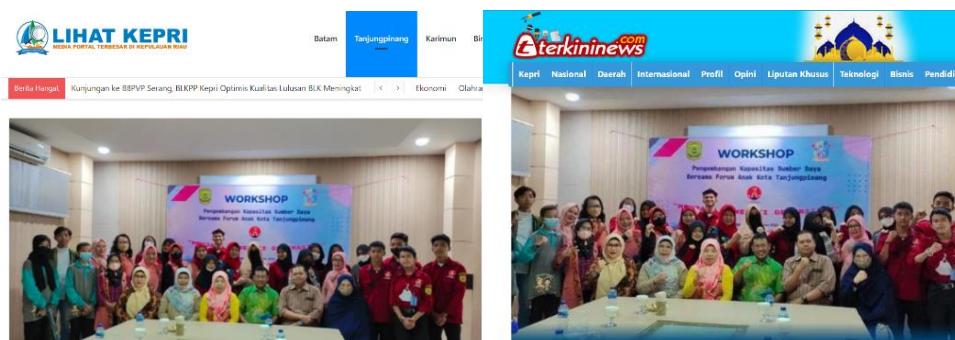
LIHAT KEPRI
MEDIA PORTAL TERBESAR DI KEPULAUAN RIAU

Batam Tanjungpinang Karimun Bi

Berita Hangat Kunjungan ke BBPVP Serang, BLKPP Kepri Optimis Kualitas Lulusan BLK Meningkat Ekonomi Olahra

WORKSHOP
Pengembangan Kapasitas Sumber Daya Bersama Forum Anak Kota Tanjungpinang

terkininews.com

Kepri Nasional Daerah Internasional Profil Opini Liputan Khusus Teknologi Bisnis Pendidi

WORKSHOP
Pengembangan Kapasitas Sumber Daya Bersama Forum Anak Kota Tanjungpinang